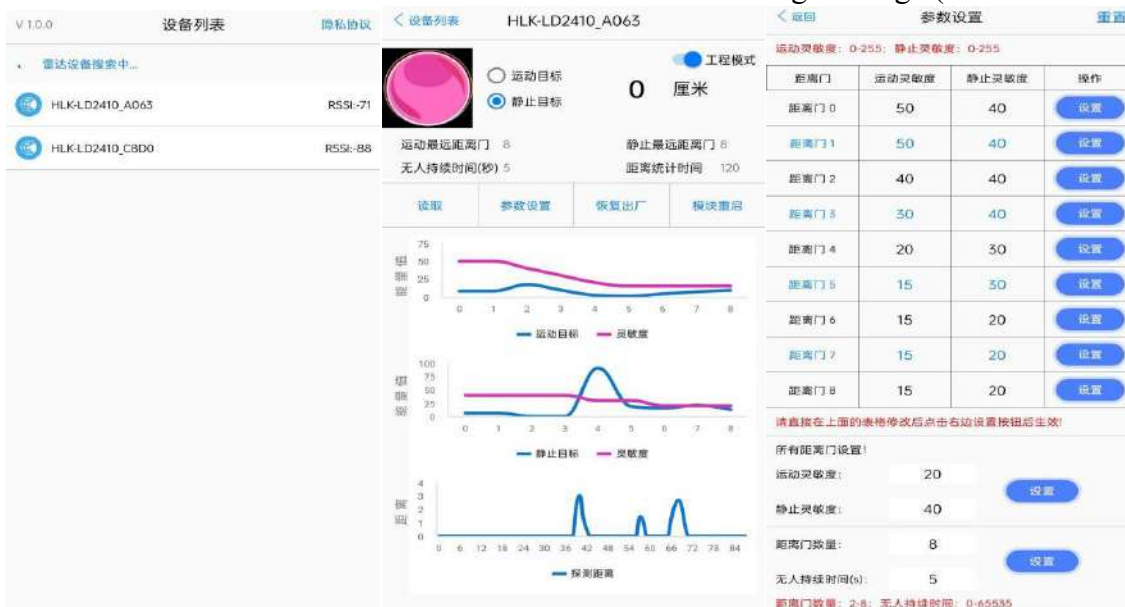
V 1.0.0 设备列表 隐私协议

雷达设备搜索中...

HLK-LD2410_A063 RSSI:-71

HLK-LD2410_C8D0 RSSI:-88

< 设备列表 HLK-LD2410_A063

工程模式

运动目标

静止目标

0 厘米

运动最远距离门 8 静止最远距离门 8

无人持续时间(秒) 5 距离统计时间 120

读取 参数设置 恢复出厂 模块重启

75 50 25 0

0 1 2 3 4 5 6 7 8

运动目标 灵敏度

100 75 50 25 0

0 1 2 3 4 5 6 7 8

静止目标 灵敏度

4 3 2 1 0

0 6 12 18 24 30 36 42 48 54 60 66 72 78 84

探测距离

< 返回 参数设置 重置

运动灵敏度: 0-255; 静止灵敏度: 0-255

| 距离门 | 运动灵敏度 | 静止灵敏度 | 操作 |
|---|---|---|---|
| 距离门 0 | 50 | 40 | 设置 |
| 距离门 1 | 50 | 40 | 设置 |
| 距离门 2 | 40 | 40 | 设置 |
| 距离门 3 | 30 | 40 | 设置 |
| 距离门 4 | 20 | 30 | 设置 |
| 距离门 5 | 15 | 30 | 设置 |
| 距离门 6 | 15 | 20 | 设置 |
| 距离门 7 | 15 | 20 | 设置 |
| 距离门 8 | 15 | 20 | 设置 |

请直接在上面的表格修改后点击右边设置按钮后生效!

所有距离门设置!

运动灵敏度: 20

静止灵敏度: 40

设置

距离门数量: 8

无人持续时间(s): 5

设置

距离门数量: 2-8; 无人持续时间: 0-65535